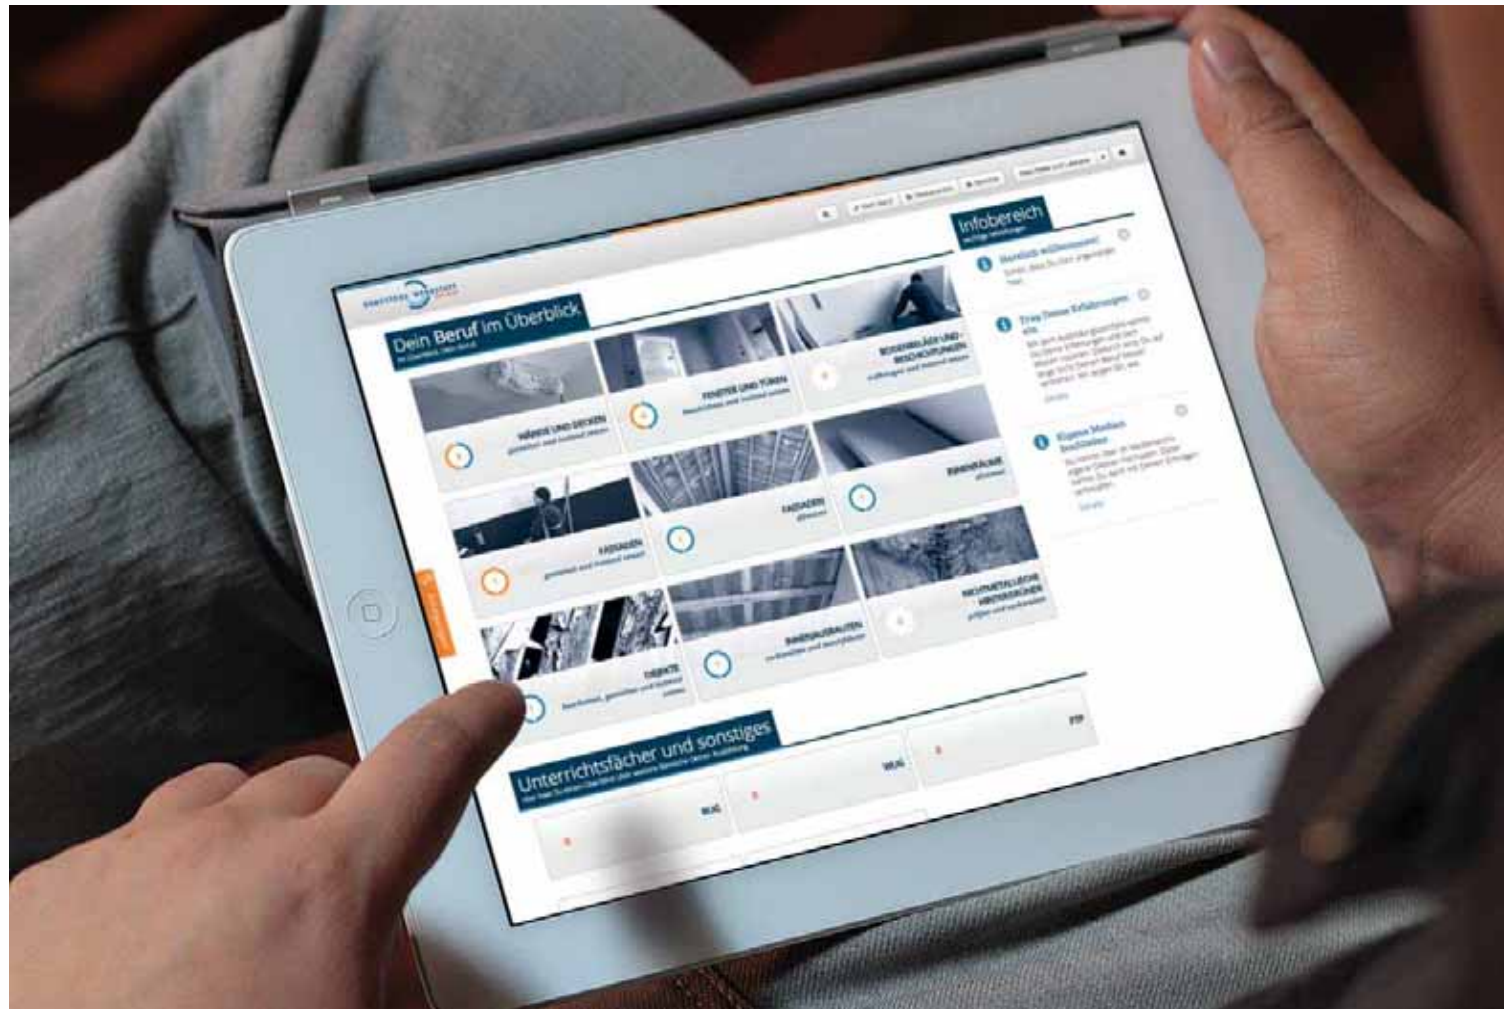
Infobereich

Dein Beruf im Überblick

WÄNDE UND DECKEN

FENSTER UND TÜREN

BODENBELÄGE UND BESCHICHTUNGEN

FASSADEN

INNENRÄUME

FASSADEN

OBJEKTE

INNENAUSBAUTEN

NICHTMETALLISCHE WERKSTOFFE

Herzlich willkommen!

Teile Deine Erfahrungen

Eigene Medien hochladen

Unterrichtsfächer und sonstiges

WUG

WUG

FTP